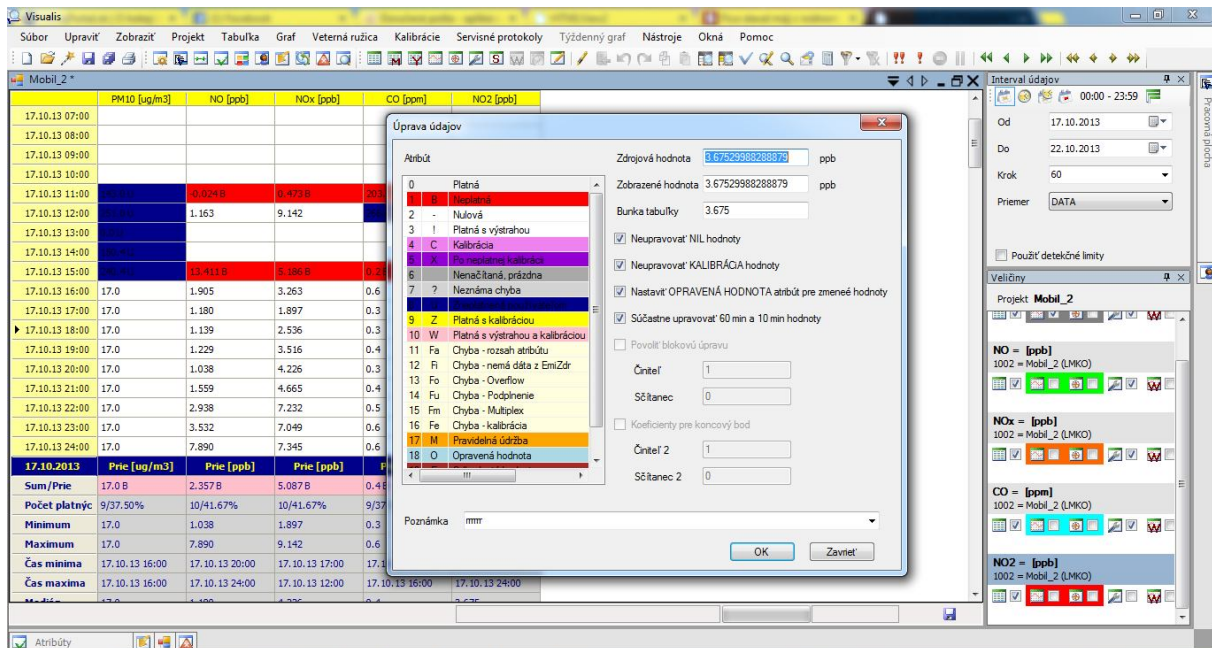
Visualis

Súbor Upraviť Zobraziť Projekt Tabuľka Graf Veterná ružica Kalibrácie Servisné protokoly Týždenný graf Nástroje Okná Pomoc

Mobil_2 *

| | PM10 [ug/m3] | NO [ppb] | NOx [ppb] | CO [ppm] | NO2 [ppb] |
|---|---|---|---|---|---|
| 17.10.13 07:00 | | | | | |
| 17.10.13 08:00 | | | | | |
| 17.10.13 09:00 | | | | | |
| 17.10.13 10:00 | | | | | |
| 17.10.13 11:00 | | -0.024 B | 0.473 B | 20 | |
| 17.10.13 12:00 | | 1.163 | 9.142 | | |
| 17.10.13 13:00 | | | | | |
| 17.10.13 14:00 | | | | | |
| 17.10.13 15:00 | | 13.411 B | 5.186 B | 0.2 | |
| 17.10.13 16:00 | 17.0 | 1.905 | 3.263 | 0.6 | |
| 17.10.13 17:00 | 17.0 | 1.180 | 1.897 | 0.3 | |
| 17.10.13 18:00 | 17.0 | 1.139 | 2.536 | 0.3 | |
| 17.10.13 19:00 | 17.0 | 1.229 | 3.516 | 0.4 | |
| 17.10.13 20:00 | 17.0 | 1.038 | 4.226 | 0.3 | |
| 17.10.13 21:00 | 17.0 | 1.559 | 4.665 | 0.4 | |
| 17.10.13 22:00 | 17.0 | 2.938 | 7.232 | 0.5 | |
| 17.10.13 23:00 | 17.0 | 3.532 | 7.049 | 0.6 | |
| 17.10.13 24:00 | 17.0 | 7.890 | 7.345 | 0.6 | |
| 17.10.2013 | Prie [ug/m3] | Prie [ppb] | Prie [ppb] | P | |
| Sum/Prie | 17.0 B | 2.357 B | 5.087 B | 0.4 | |
| Počet platnýc | 9/37.50% | 10/41.67% | 10/41.67% | 9/3 | |
| Minimum | 17.0 | 1.038 | 1.897 | 0.3 | |
| Maximum | 17.0 | 7.890 | 9.142 | 0.6 | |
| Čas minima | 17.10.13 16:00 | 17.10.13 20:00 | 17.10.13 17:00 | 17.1 | |
| Čas maxima | 17.10.13 16:00 | 17.10.13 24:00 | 17.10.13 12:00 | 17.10.13 16:00 | 17.10.13 24:00 |

Úprava údajov

Atribút

| | | |
|---|---|---|
| 0 | | Platná |
| 1 | B | Neplatná |
| 2 | - | Nulová |
| 3 | ! | Platná s výstrahou |
| 4 | C | Kalibrácia |
| 5 | K | Po neplatnej kalibrácii |
| 6 | | Nenačítaná, prázdna |
| 7 | ? | Neznáma chyba |
| 8 | | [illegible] |
| 9 | Z | Platná s kalibráciou |
| 10 | W | Platná s výstrahou a kalibráciou |
| 11 | Fa | Chyba - rozsah atribútu |
| 12 | Fi | Chyba - nemá dáta z EmiZdr |
| 13 | Fo | Chyba - Overflow |
| 14 | Fu | Chyba - Podplnenie |
| 15 | Fm | Chyba - Multiplex |
| 16 | Fe | Chyba - kalibrácia |
| 17 | M | Pravidelná údržba |
| 18 | O | Opravená hodnota |

Zdrojová hodnota 3.67529988288879 ppb
Zobrazené hodnota 3.67529988288879 ppb
Bunka tabuľky 3.675

Neupravovať NIL hodnoty
Neupravovať KALIBRÁCIA hodnoty
Nastaviť OPRAVENÁ HODNOTA atribút pre zmeneé hodnoty
Súčastne upravovať 60 min a 10 min hodnoty
Povoliť blokovú úpravu
Činiteľ 1
Sčítanec 0
Koeficienty pre koncový bod
Činiteľ 2 1
Sčítanec 2 0

Poznámka rrrrr

OK Zavrieť

Interval údajov
00:00 - 23:59
Od 17.10.2013
Do 22.10.2013
Krok 60
Priemer DATA
Použiť detekčné limity

Veličiny
Projekt Mobil_2
NO = [ppb]
1002 = Mobil_2 (LMKO)
NOx = [ppb]
1002 = Mobil_2 (LMKO)
CO = [ppm]
1002 = Mobil_2 (LMKO)
NO2 = [ppb]
1002 = Mobil_2 (LMKO)

Pracovná plocha

Atribúty